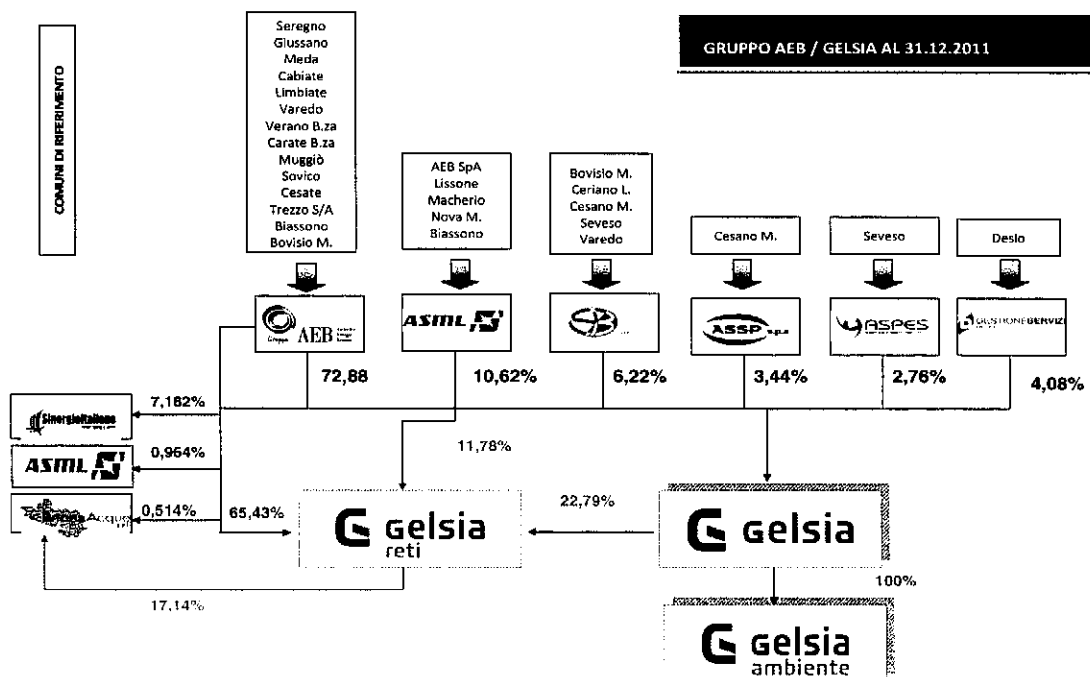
COMUNI DI RIFERIMENTO

Seregno
Giussano
Meda
Cabiate
Limbiate
Varedo
Verano B.za
Carate B.za
Muggiò
Sovico
Cesate
Trezzo S/A
Biassono
Bovisio M.

GRUPPO AEB / GELSIA AL 31.12.2011

AEB SpA
Lissone
Macherio
Nova M.
Biassono

Bovisio M.
Ceriano L.
Cesano M.
Seveso
Varedo

Cesano M.

Seveso

Desio

AEB

ASML

ASSP s.p.a

ASPES

GESTIONE SERVIZI

72,88

10,62%

6,22%

3,44%

2,76%

4,08%

7,162%

SinergieItaliane

0,964%

ASML

0,514%

Acqua

65,43%

11,78%

22,79%

Gelsia reti

Gelsia

100%

17,14%

Gelsia ambiente